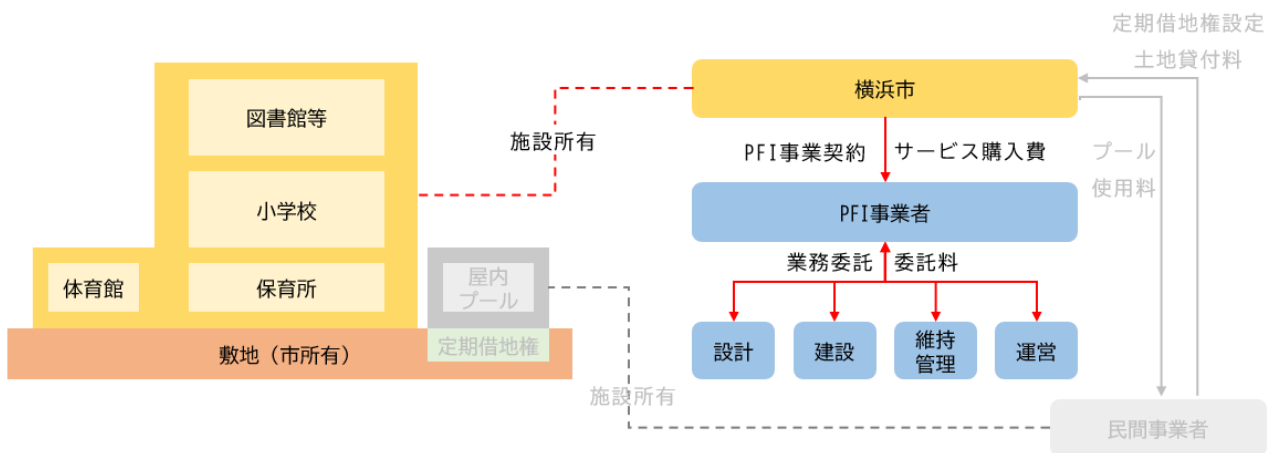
定期借地権設定
土地貸付料

図書館等

小学校

体育館

保育所

屋内
プール

敷地（市所有）

定期借地権

施設所有

横浜市

PFI事業契約

サービス購入費

プール
使用料

PFI事業者

業務委託

委託料

設計

建設

維持
管理

運営

施設所有

民間事業者